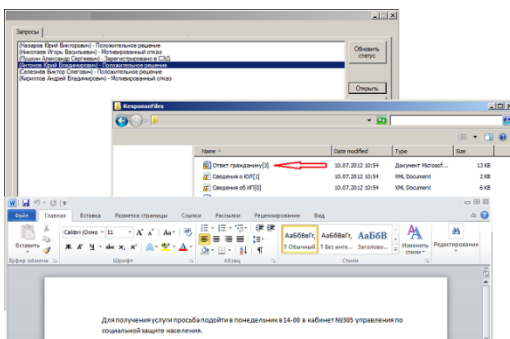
Запросы

(Назаров Юрий Викторович) - Положительное решение
(Николаев Игорь Васильевич) - Мотивированный отказ
(Пушкин Александр Сергеевич) - Зарегистрировано в СЭД
(Антонов Юрий Владимирович) - Положительное решение
(Селезнев Виктор Олегович) - Положительное решение
(Кириллов Андрей Владимирович) - Мотивированный отказ

Обновить статус

Открыть

ResponseFiles

| Name | Date modified | Type | Size |
|---|---|---|---|
| Ответ гражданину[3] | 10.07.2012 10:54 | Документ Microsof... | 13 KB |
| Сведения о ЮЛ[1] | 10.07.2012 10:54 | XML Document | 3 KB |
| Сведения об ИП[0] | 10.07.2012 10:54 | XML Document | 6 KB |

Файл Главная Вставка Разметка страницы Ссылки Рассылки Рецензирование Вид

Вставить Calibri (Осно 11 А А Аа Ж К Ч abe x x

Буфер обмена Шрифт Абзац Стили

АаБбВвГг, ¶ Обычный АаБбВвГг, ¶ Без инте... АаБбВ Заголово... Изменить стили Редактирование

Для получения услуги просьба подойти в понедельник в 14-00 в кабинет №305 управления по социальной защите населения.